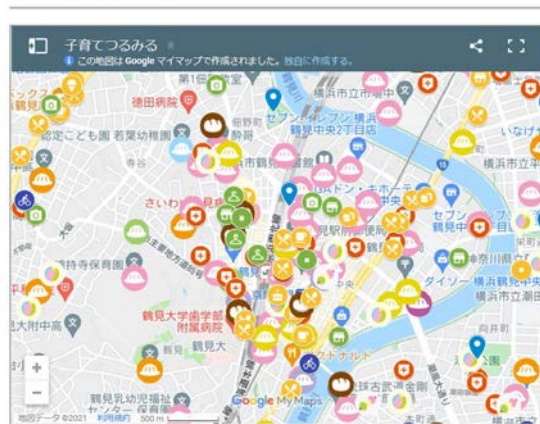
子育てつるみる
この地図は Google マイマップで作成されました。独自に作成する。

第1京浜
徳田病院
セブン-イレブン横浜鶴見中央2丁目店
横浜市立
認定こども園 若葉幼稚園
いなげ
横浜市立
鶴見
さいわ
鶴見中央
セブン 鶴見中
保育園
神奈川銀行
ダイソー 横浜鶴見中
横浜市立潮田
大附中高校
鶴見大学歯学部附属病院
鶴見大
向井町
マクドナルド
鶴見乳幼児福祉センター 保育園
鶴見
+
−
地図データ ©2021 利用規約 500 m
Google My Maps